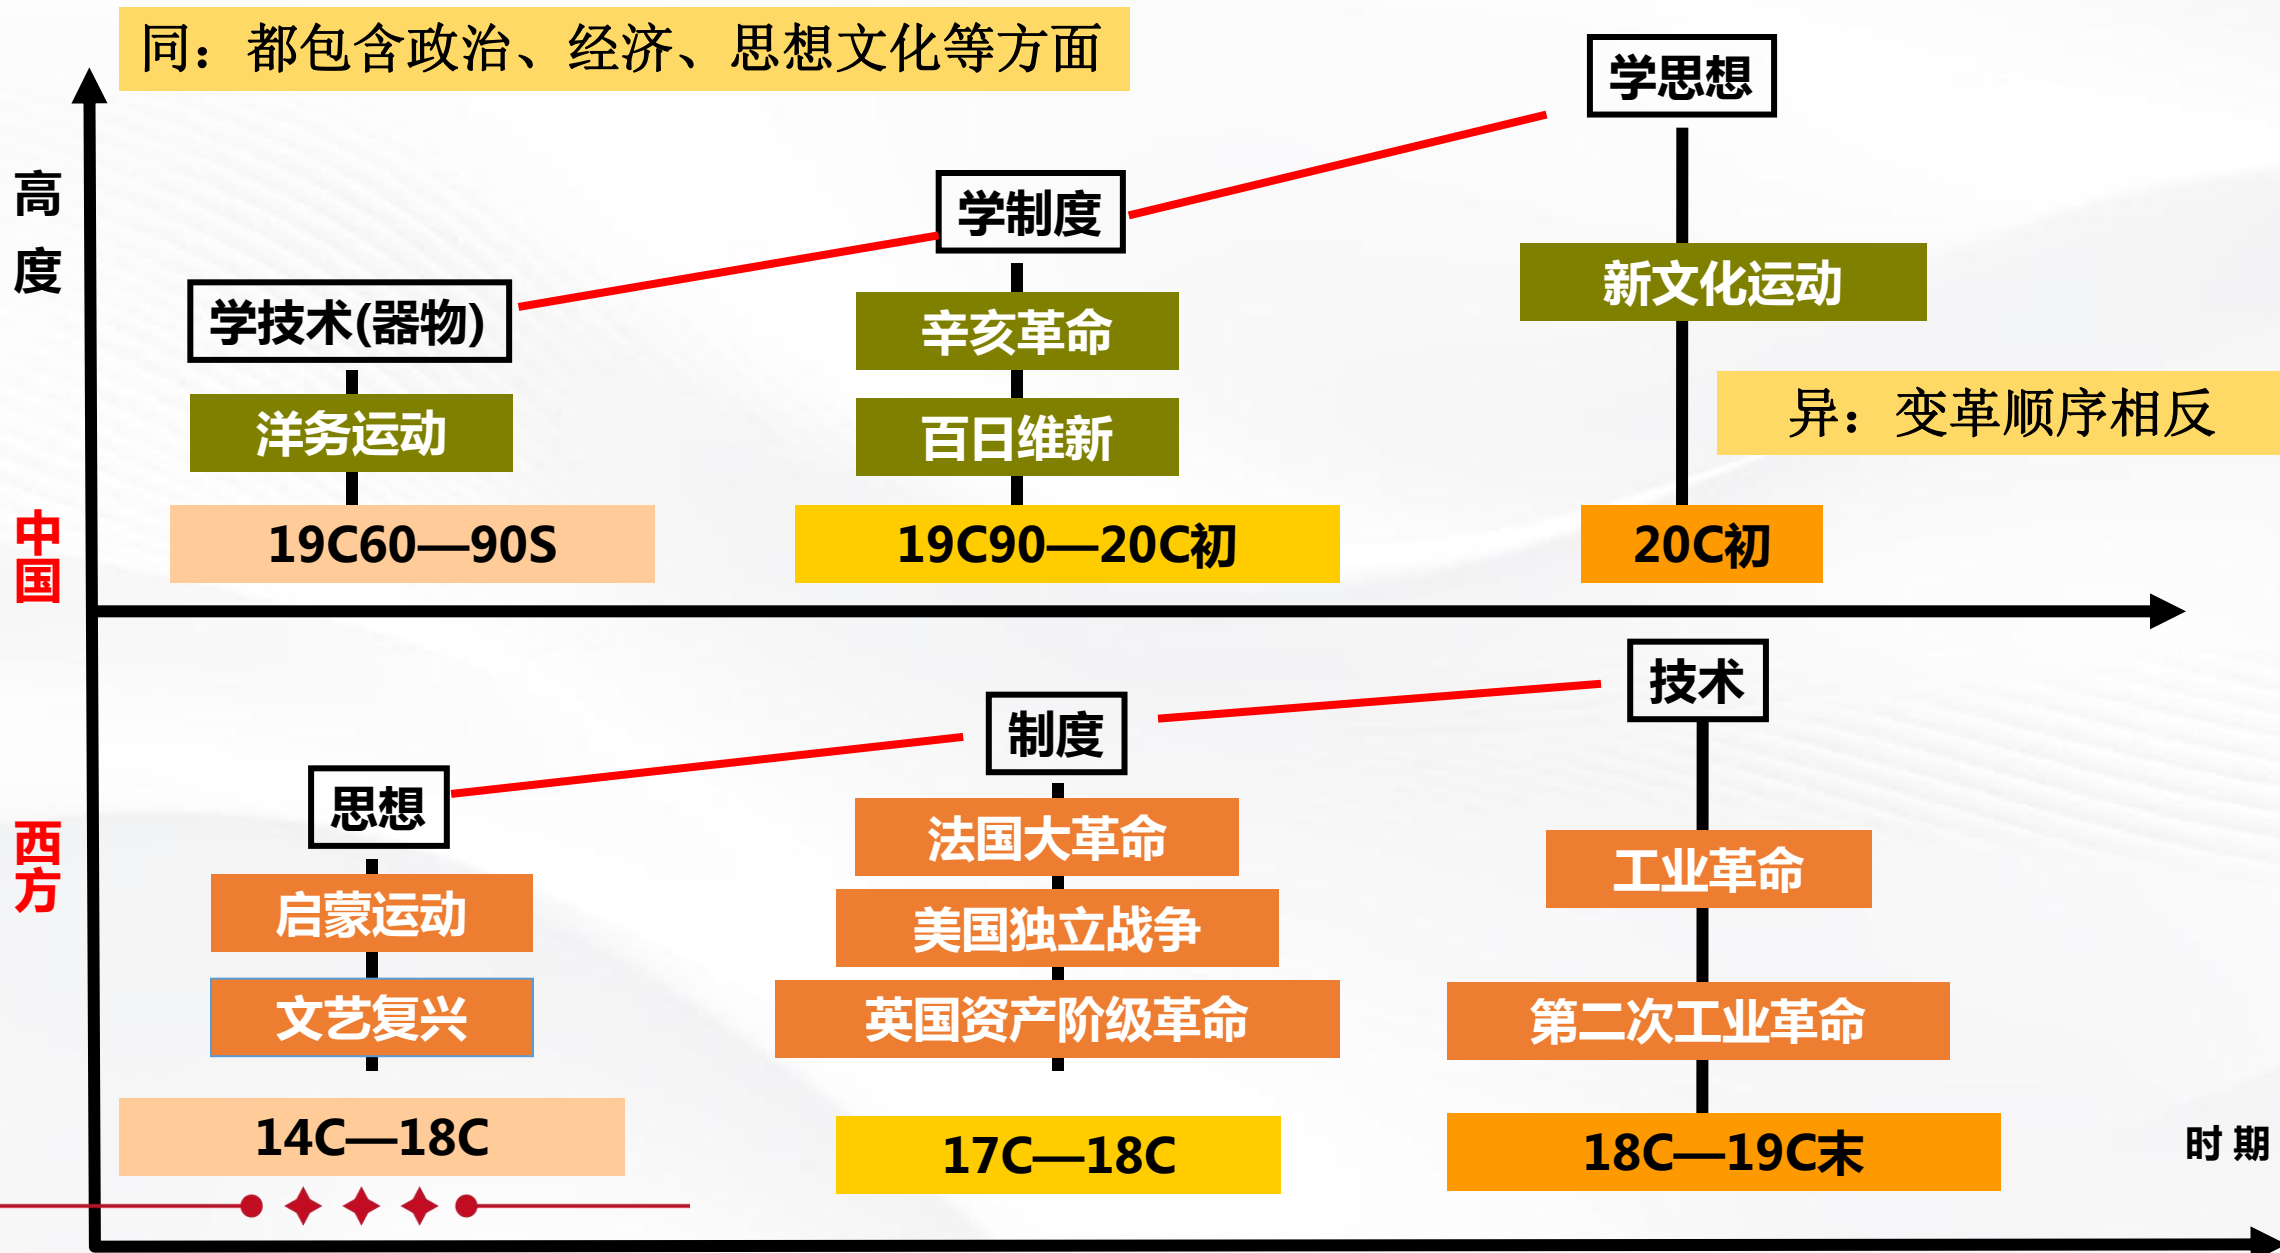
同：都包含政治、经济、思想文化等方面

高度

中国

学技术(器物)

洋务运动

19C60—90S

学制度

辛亥革命

百日维新

19C90—20C初

学思想

新文化运动

20C初

异：变革顺序相反

西方

思想

启蒙运动

文艺复兴

14C—18C

制度

法国大革命

美国独立战争

英国资产阶级革命

17C—18C

技术

工业革命

第二次工业革命

18C—19C末

时期